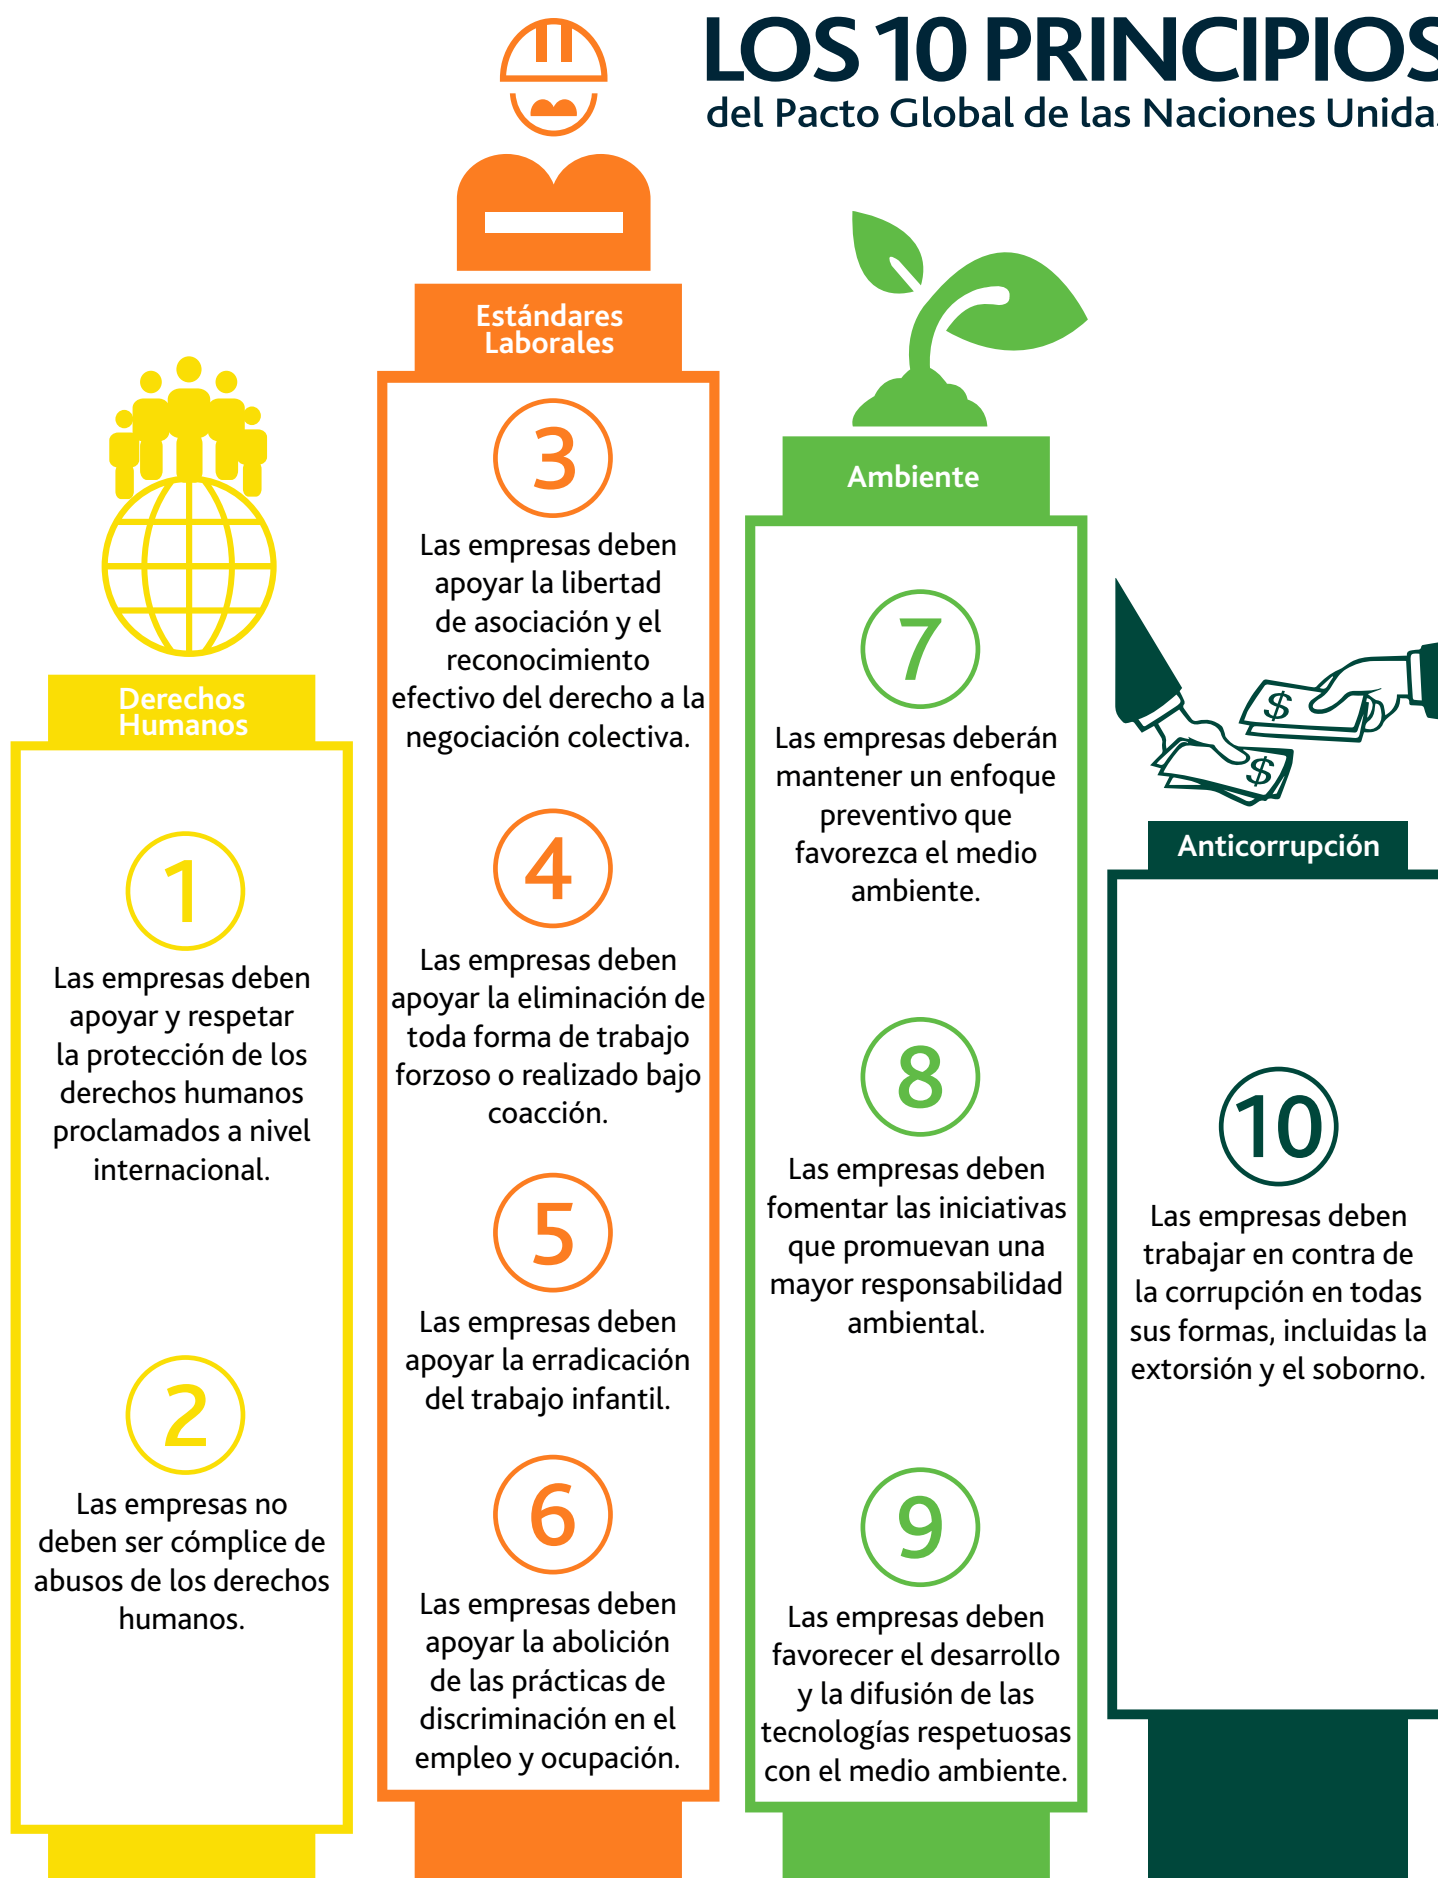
LOS 10 PRINCIPIOS
del Pacto Global de las Naciones Unida

Derechos Humanos

1
Las empresas deben apoyar y respetar la protección de los derechos humanos proclamados a nivel internacional.

2
Las empresas no deben ser cómplice de abusos de los derechos humanos.

Estándares Laborales

3
Las empresas deben apoyar la libertad de asociación y el reconocimiento efectivo del derecho a la negociación colectiva.

4
Las empresas deben apoyar la eliminación de toda forma de trabajo forzoso o realizado bajo coacción.

5
Las empresas deben apoyar la erradicación del trabajo infantil.

6
Las empresas deben apoyar la abolición de las prácticas de discriminación en el empleo y ocupación.

Ambiente

7
Las empresas deberán mantener un enfoque preventivo que favorezca el medio ambiente.

8
Las empresas deben fomentar las iniciativas que promuevan una mayor responsabilidad ambiental.

9
Las empresas deben favorecer el desarrollo y la difusión de las tecnologías respetuosas con el medio ambiente.

$
$
Anticorrupción

10
Las empresas deben trabajar en contra de la corrupción en todas sus formas, incluidas la extorsión y el soborno.